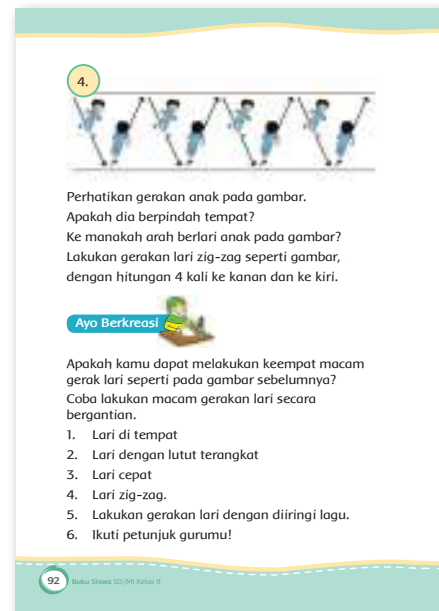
4.

Perhatikan gerakan anak pada gambar.
Apakah dia berpindah tempat?
Ke manakah arah berlari anak pada gambar?
Lakukan gerakan lari zig-zag seperti gambar, dengan hitungan 4 kali ke kanan dan ke kiri.

Ayo Berkreasi

Apakah kamu dapat melakukan keempat macam gerak lari seperti pada gambar sebelumnya? Coba lakukan macam gerakan lari secara bergantian.
1. Lari di tempat
2. Lari dengan lutut terangkat
3. Lari cepat
4. Lari zig-zag.
5. Lakukan gerakan lari dengan diiringi lagu.
6. Ikuti petunjuk gurumu!

92 Buku Siswa SD/MI Kelas II